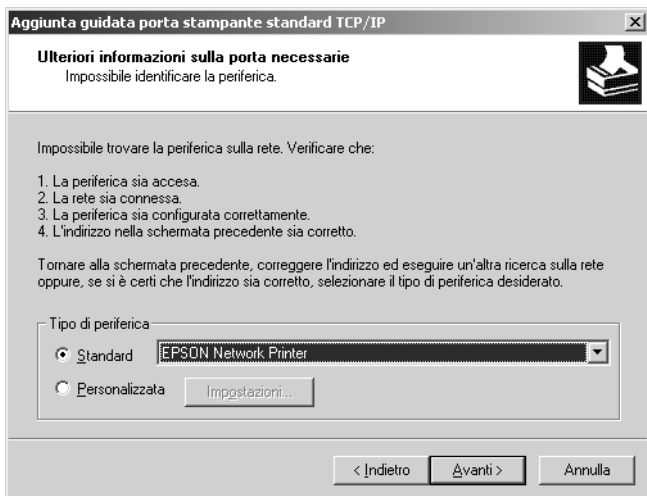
Aggiunta guidata porta stampante standard TCP/IP

Ulteriori informazioni sulla porta necessarie
Impossibile identificare la periferica.

Impossibile trovare la periferica sulla rete. Verificare che:

1. La periferica sia accesa.
2. La rete sia connessa.
3. La periferica sia configurata correttamente.
4. L'indirizzo nella schermata precedente sia corretto.

Tornare alla schermata precedente, correggere l'indirizzo ed eseguire un'altra ricerca sulla rete oppure, se si è certi che l'indirizzo sia corretto, selezionare il tipo di periferica desiderato.

Tipo di periferica

Standard EPSON Network Printer

Personalizzata Impostazioni...

< Indietro Avanti > Annulla